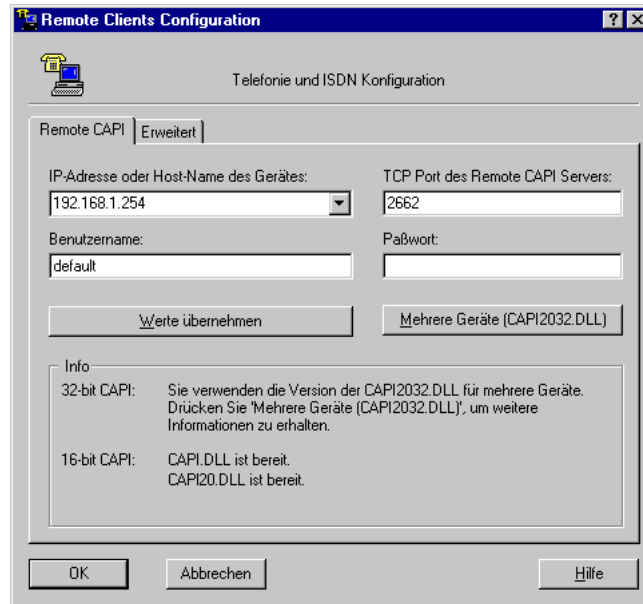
Remote Clients Configuration

? X

Telefonie und ISDN Konfiguration

Remote CAPI | Erweitert

IP-Adresse oder Host-Name des Gerätes:

192.168.1.254

TCP Port des Remote CAPI Servers:

2662

Benutzername:

default

Paßwort:

Werte übernehmen

Mehrere Geräte (CAPI2032.DLL)

Info

32-bit CAPI: Sie verwenden die Version der CAPI2032.DLL für mehrere Geräte. Drücken Sie 'Mehrere Geräte (CAPI2032.DLL)', um weitere Informationen zu erhalten.

16-bit CAPI: CAPI.DLL ist bereit.
CAPI20.DLL ist bereit.

OK

Abbrechen

Hilfe